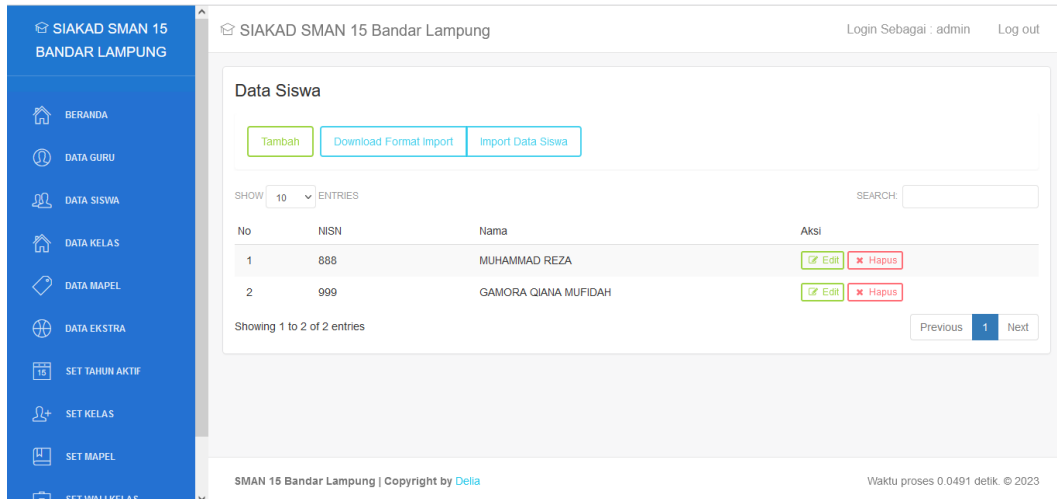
SIAKAD SMAN 15 BANDAR LAMPUNG

BERANDA
DATA GURU
DATA SISWA
DATA KELAS
DATA MAPEL
DATA EKSTRA
SET TAHUN AKTIF
SET KELAS
SET MAPEL
SET WALI KELAS

SIAKAD SMAN 15 Bandar Lampung

Login Sebagai : admin Log out

Data Siswa

Tambah Download Format Import Import Data Siswa

SHOW 10 ENTRIES

SEARCH:

| No | NISN | Nama | Aksi |
|---|---|---|---|
| 1 | 888 | MUHAMMAD REZA | Edit Hapus |
| 2 | 999 | GAMORA QIANA MUFIDAH | Edit Hapus |

Showing 1 to 2 of 2 entries

Previous 1 Next

SMAN 15 Bandar Lampung | Copyright by Delia

Waktu proses 0.0491 detik. © 2023